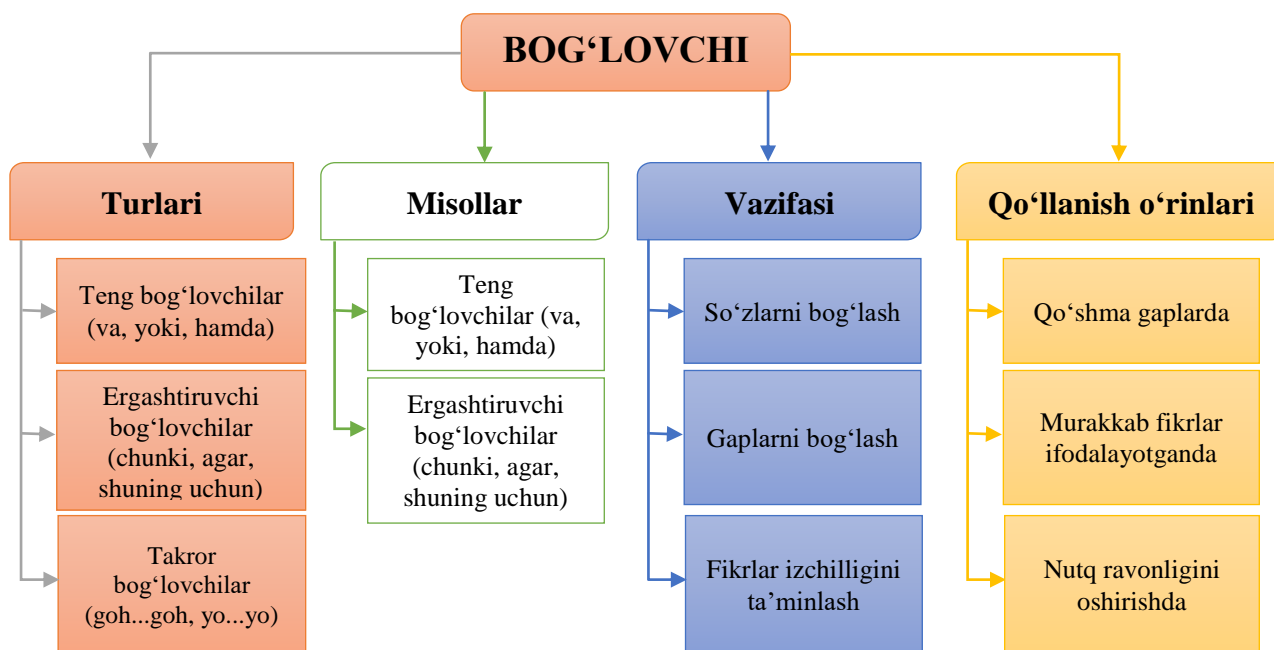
BOG‘LOVCHI

Turlari

Teng bog‘lovchilar (va, yoki, hamda)

Ergashtiruvchi bog‘lovchilar (chunki, agar, shuning uchun)

Takror bog‘lovchilar (goh...goh, yo...yo)

Misollar

Teng bog‘lovchilar (va, yoki, hamda)

Ergashtiruvchi bog‘lovchilar (chunki, agar, shuning uchun)

Vazifasi

So‘zlarni bog‘lash

Gaplarni bog‘lash

Fikrlar izchilligini ta’minlash

Qo‘llanish o‘rinlari

Qo‘shma gaplarda

Murakkab fikrlar ifodalayotganda

Nutq ravonligini oshirishda